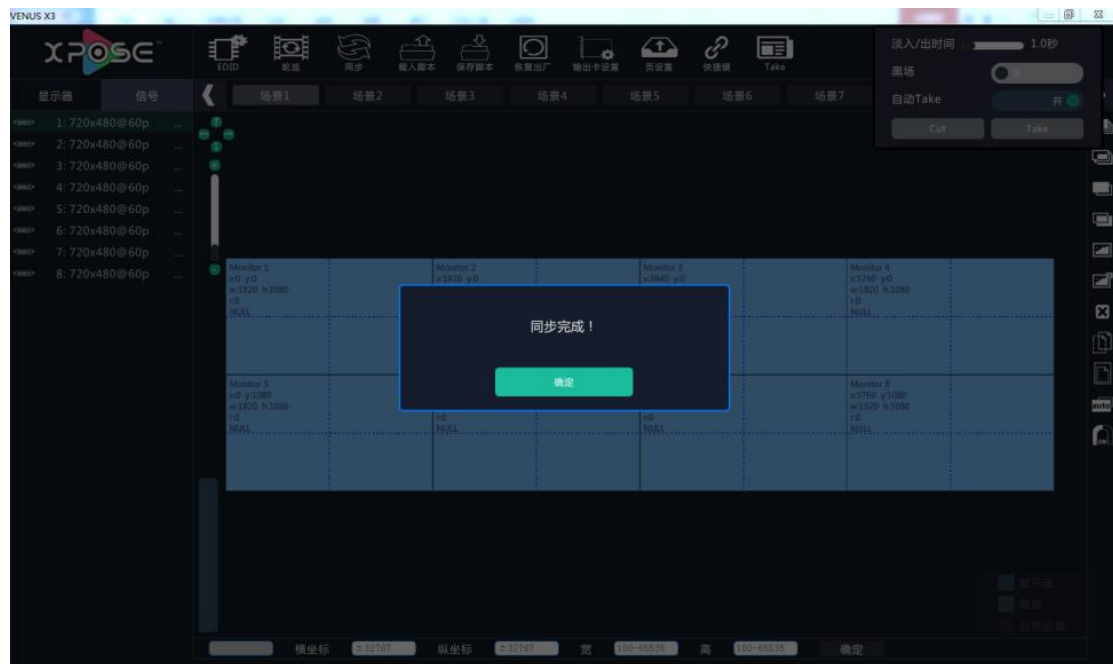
VENUS X3

XPOSE

EDID 轮巡 同步 载入脚本 保存脚本 恢复出厂 输出卡设置 页设置 快捷键 Take

淡入/出时间 1.0秒
黑场
自动Take 开
Cut Take

显示器 信号

1: 720x480@60p
2: 720x480@60p
3: 720x480@60p
4: 720x480@60p
5: 720x480@60p
6: 720x480@60p
7: 720x480@60p
8: 720x480@60p

场景1 场景2 场景3 场景4 场景5 场景6 场景7

Monitor 1
x:0 y:0
w:1920 h:1080
r:0
NULL

Monitor 2
x:1920 y:0

Monitor 3
x:3840 y:0

Monitor 4
x:5760 y:0
w:1920 h:1080
r:0
NULL

Monitor 5
x:0 y:1080
w:1920 h:1080
r:0
NULL

r:0
NULL

r:0
NULL

Monitor 8
x:5760 y:1080
w:1920 h:1080
r:0
NULL

同步完成！

确定

横坐标 ±32767 纵坐标 ±32767 宽 100~65535 高 100~65535 确定

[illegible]
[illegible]
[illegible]